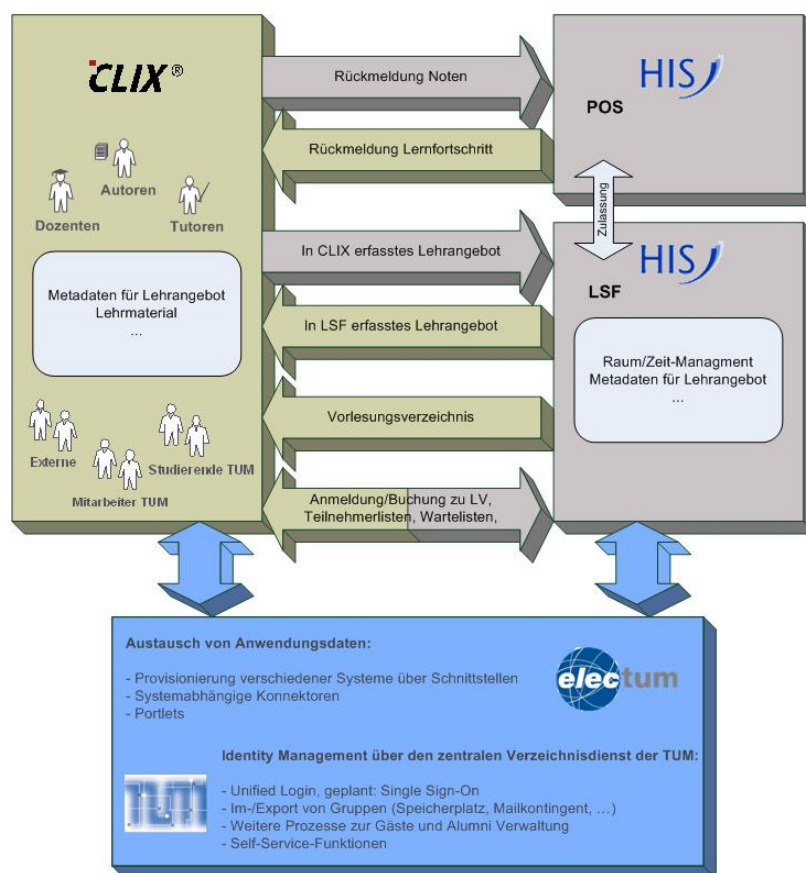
CLIX®

Autoren

Dozenten

Tutoren

Metadaten für Lehrangebot
Lehrmaterial
...

Externe

Studierende TUM

Mitarbeiter TUM

Rückmeldung Noten

Rückmeldung Lernfortschritt

In CLIX erfasstes Lehrangebot

In LSF erfasstes Lehrangebot

Vorlesungsverzeichnis

Anmeldung/Buchung zu LV,
Teilnehmerlisten, Wartelisten,

HIS

POS

Zulassung

HIS

LSF

Raum/Zeit-Managment
Metadaten für Lehrangebot
...

Austausch von Anwendungsdaten:

- Provisionierung verschiedener Systeme über Schnittstellen
- Systemabhängige Konnektoren
- Portlets

electum

Identity Management über den zentralen Verzeichnisdienst der TUM:

- Unified Login, geplant: Single Sign-On
- Im-/Export von Gruppen (Speicherplatz, Mailkontingent, ...)
- Weitere Prozesse zur Gäste und Alumni Verwaltung
- Self-Service-Funktionen